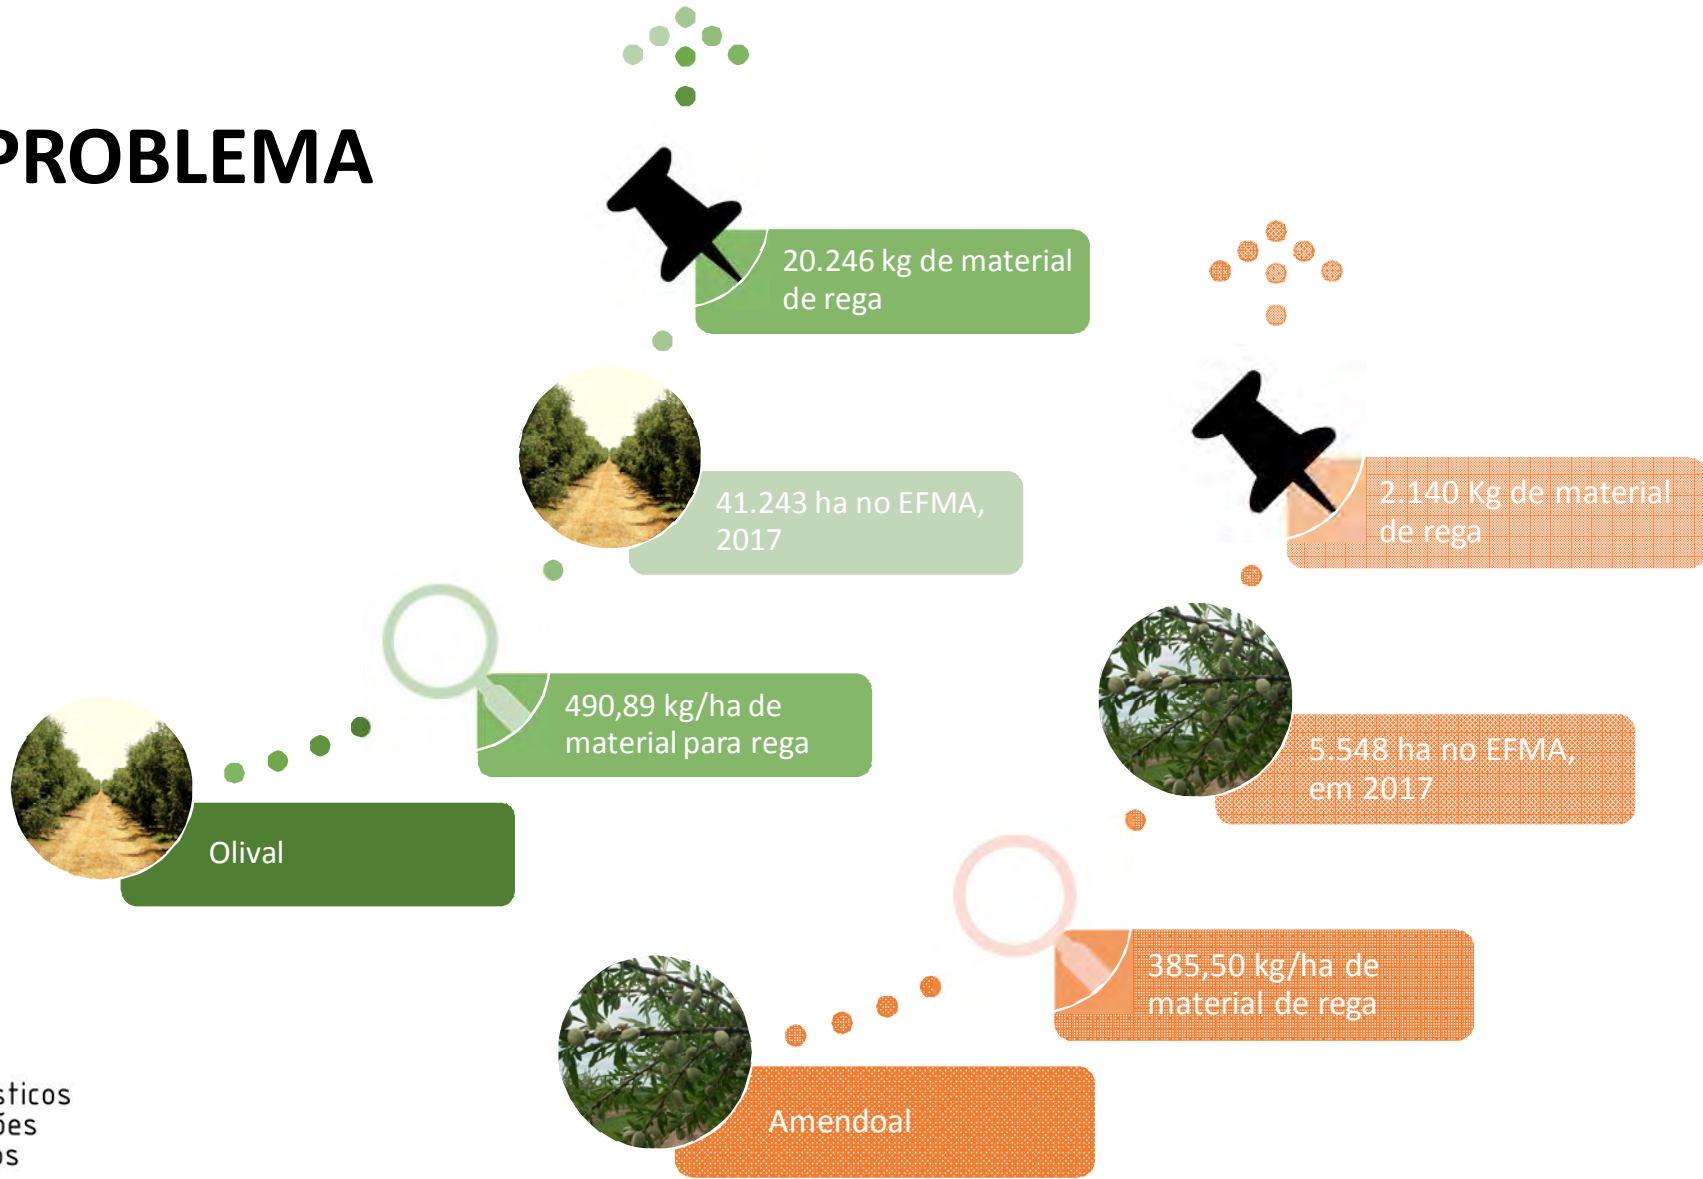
PROBLEMA

20.246 kg de material de rega

41.243 ha no EFMA, 2017

490,89 kg/ha de material para rega

Olival

2.140 Kg de material de rega

5.548 ha no EFMA, em 2017

385,50 kg/ha de material de rega

Amendoal

sticos
ões
os